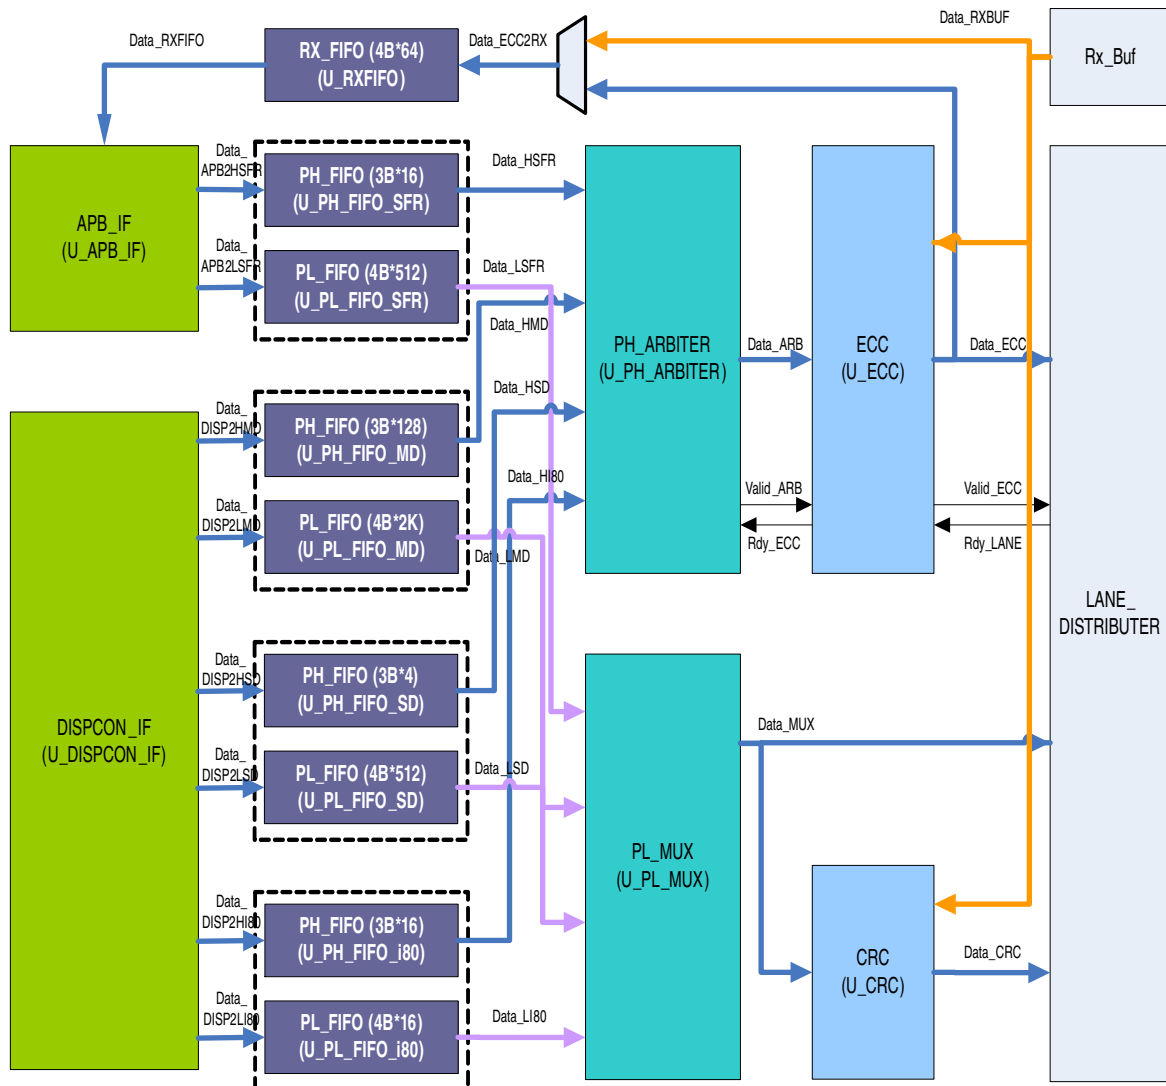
Data_RXBUF

Data_RXFIFO

RX_FIFO (4B*64)
(U_RXFIFO)

Data_ECC2RX

Rx_Buf

APB_IF
(U_APB_IF)

Data_
APB2HSFR

PH_FIFO (3B*16)
(U_PH_FIFO_SFR)

Data_HSFR

Data_
APB2LSFR

PL_FIFO (4B*512)
(U_PL_FIFO_SFR)

Data_LSFR

Data_HMD

PH_ARBITER
(U_PH_ARBITER)

Data_ARB

ECC
(U_ECC)

Data_ECC

Data_
DISP2HMD

PH_FIFO (3B*128)
(U_PH_FIFO_MD)

Data_HSD

Data_HI80

Data_
DISP2LMD

PL_FIFO (4B*2K)
(U_PL_FIFO_MD)

Data_LMD

Valid_ARB

Rdy_ECC

Valid_ECC

Rdy_LANE

LANE_
DISTRIBUTER

Data_
DISP2HSD

PH_FIFO (3B*4)
(U_PH_FIFO_SD)

DISPCON_IF
(U_DISPCON_IF)

Data_MUX

Data_
DISP2LSD

PL_FIFO (4B*512)
(U_PL_FIFO_SD)

Data_LSD

PL_MUX
(U_PL_MUX)

Data_
DISP2HI80

PH_FIFO (3B*16)
(U_PH_FIFO_i80)

CRC
(U_CRC)

Data_CRC

Data_
DISP2LI80

PL_FIFO (4B*16)
(U_PL_FIFO_i80)

Data_LI80